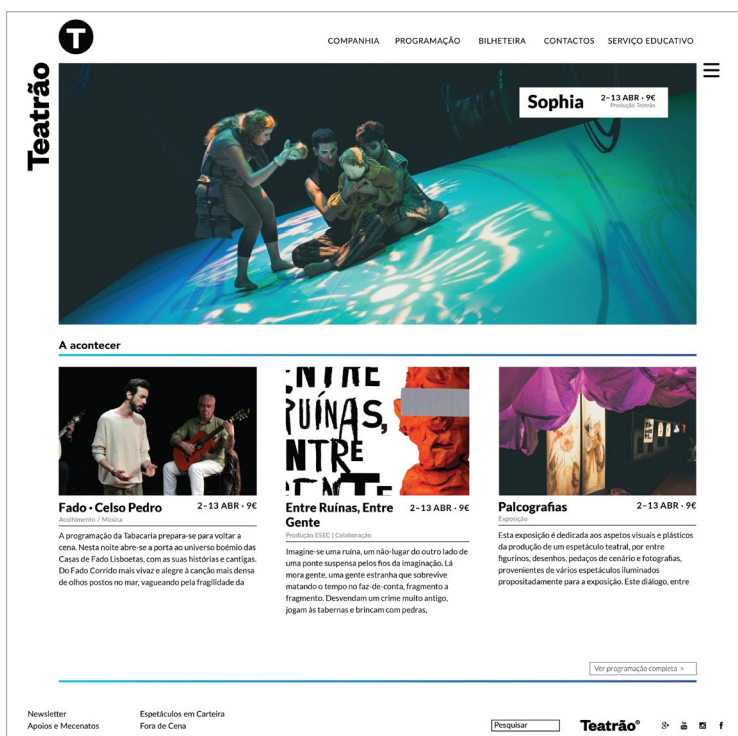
T

COMPANHIA PROGRAMAÇÃO BILHETEIRA CONTACTOS SERVIÇO EDUCATIVO

Teatrão

Sophia 2–13 ABR · 9€
Produção Teatrão

A acontecer

NTRE RUÍNAS, ENTRE GENTE

Fado · Celso Pedro 2–13 ABR · 9€
Acolhimento / Música

A programação da Tabacaria prepara-se para voltar a cena. Nesta noite abre-se a porta ao universo boémio das Casas de Fado Lisboetas, com as suas histórias e cantigas. Do Fado Corrido mais vivaz e alegre à canção mais densa de olhos postos no mar, vagueando pela fragilidade da

Entre Ruínas, Entre Gente 2–13 ABR · 9€
Produção ESEC | Colaboração

Imagine-se uma ruína, um não-lugar do outro lado de uma ponte suspensa pelos fios da imaginação. Lá mora gente, uma gente estranha que sobrevive matando o tempo no faz-de-conta, fragmento a fragmento. Desvendam um crime muito antigo, jogam às tabernas e brincam com pedras,

Palcografias 2–13 ABR · 9€
Exposição

Esta exposição é dedicada aos aspetos visuais e plásticos da produção de um espetáculo teatral, por entre figurinos, desenhos, pedaços de cenário e fotografias, provenientes de vários espetáculos iluminados propositadamente para a exposição. Este diálogo, entre

Ver programação completa >

Newsletter
Apoios e Mecenatos

Espetáculos em Carteira
Fora de Cena

Pesquisar

Teatrão®